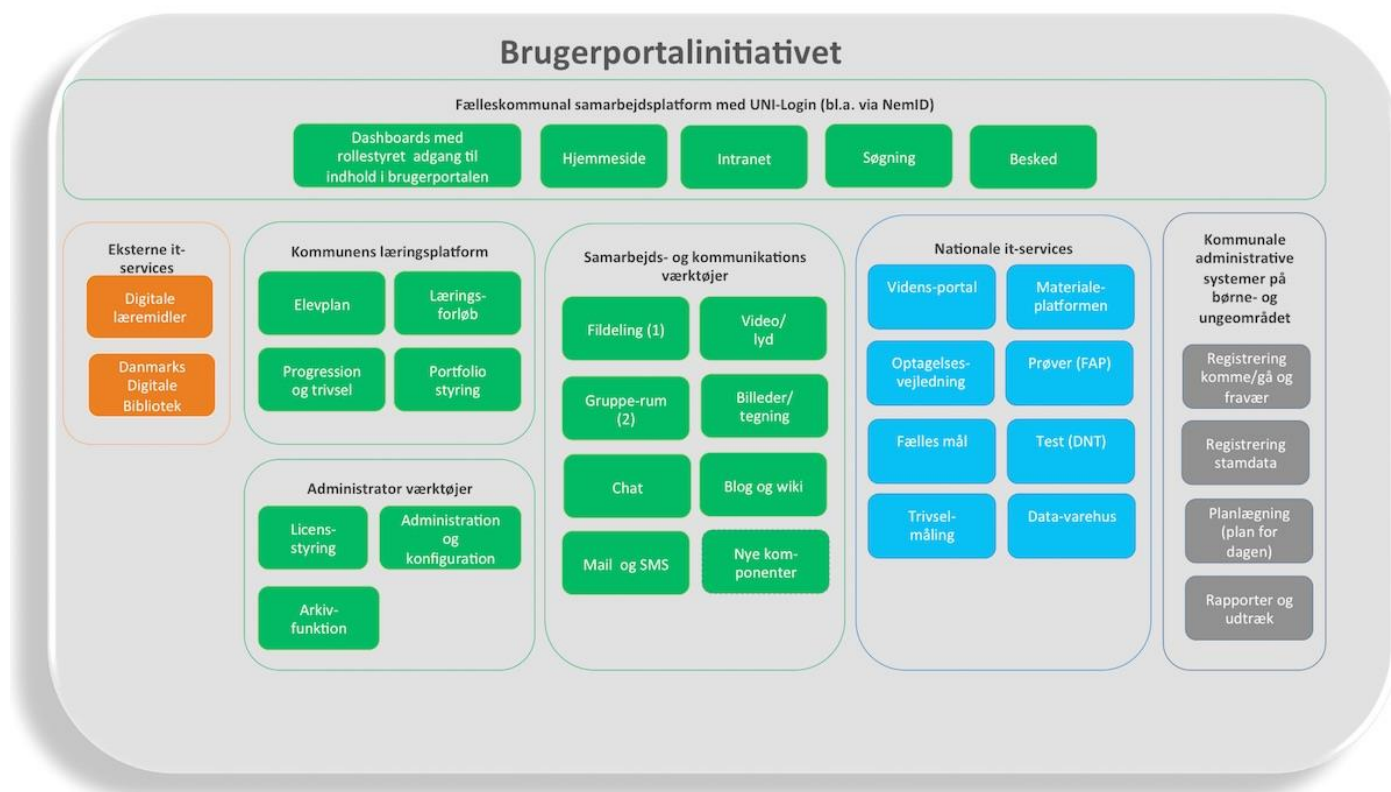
Brugerportalinitiativet

Fælleskommunal samarbejdsplatform med UNI-Login (bl.a. via NemID)

Dashboards med rollestyret adgang til indhold i brugerportalen

Hjemmeside

Intranet

Søgning

Besked

Eksterne it-services

Digitale læremidler

Danmarks Digitale Bibliotek

Kommunens læringsplatform

Elevplan

Læringsforløb

Progression og trivsel

Portfolio styring

Administrator værktøjer

Licensstyring

Administration og konfiguration

Arkivfunktion

Samarbejds- og kommunikations værktøjer

Fildeling (1)

Video/ lyd

Gruppe-rum (2)

Billeder/ tegning

Chat

Blog og wiki

Mail og SMS

Nye komponenter

Nationale it-services

Videns-portal

Materialeplatformen

Optagelsesvejledning

Prøver (FAP)

Fælles mål

Test (DNT)

Trivselmåling

Data-varehus

Kommunale administrative systemer på børne- og ungeområdet

Registrering komme/gå og fravær

Registrering stamdata

Planlægning (plan for dagen)

Rapporter og udtræk